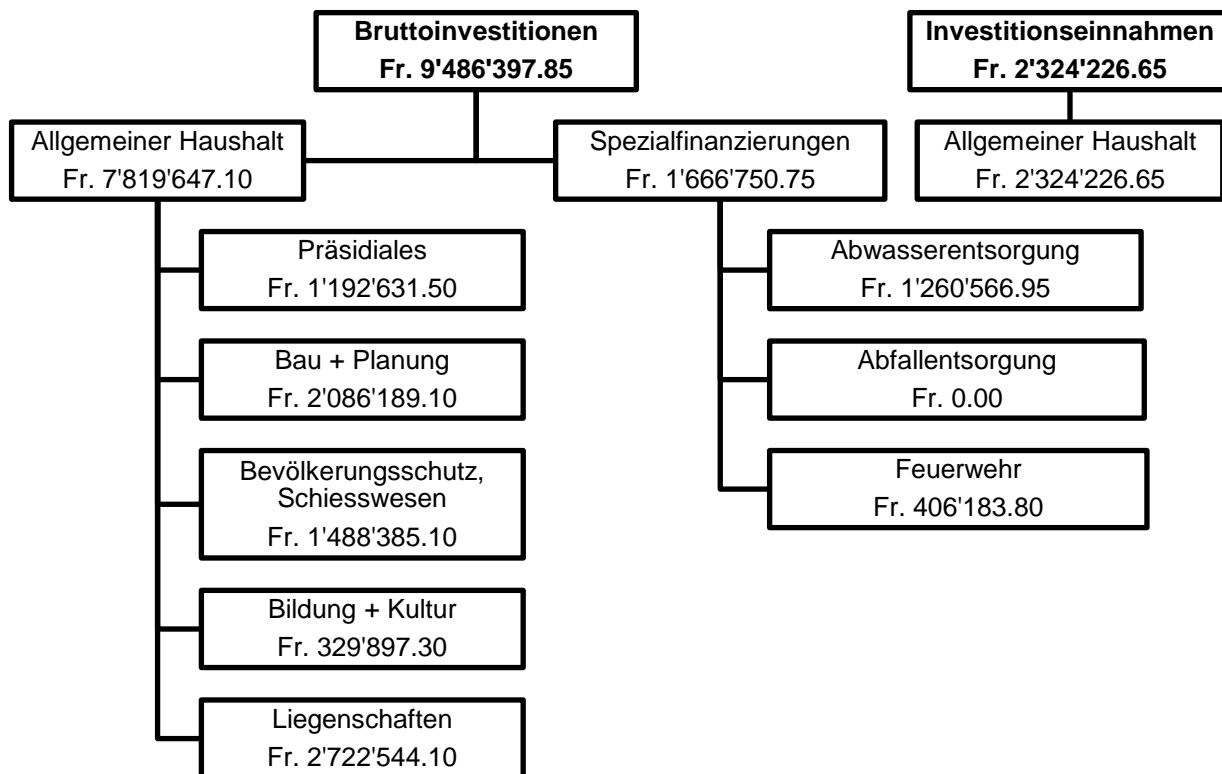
**Bruttoinvestitionen**
**Fr. 9'486'397.85**

**Investitionseinnahmen**
**Fr. 2'324'226.65**

Allgemeiner Haushalt
Fr. 7'819'647.10

Spezialfinanzierungen
Fr. 1'666'750.75

Allgemeiner Haushalt
Fr. 2'324'226.65

Präsidiales
Fr. 1'192'631.50

Bau + Planung
Fr. 2'086'189.10

Bevölkerungsschutz, Schiesswesen
Fr. 1'488'385.10

Bildung + Kultur
Fr. 329'897.30

Liegenschaften
Fr. 2'722'544.10

Abwasserentsorgung
Fr. 1'260'566.95

Abfallentsorgung
Fr. 0.00

Feuerwehr
Fr. 406'183.80